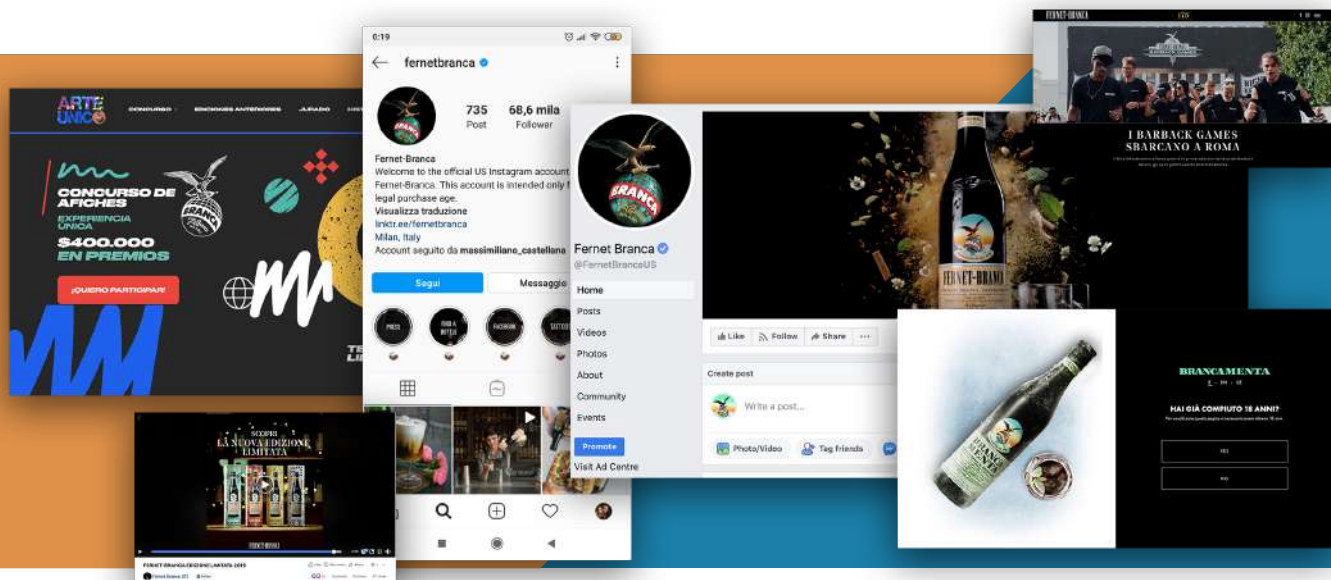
ARTE ÚNICO
CONCURSO EDICIONES ANTERIORES JURADO

CONCURSO DE AFICHES
EXPERIENCIA ÚNICA
$400.000 EN PREMIOS
¡QUIERO PARTICIPAR!

BRANCA

SCOPRI LA NUOVA EDIZIONE LIMITATA
FERNET-BRANCA
FERNET-BRANCA EDIZIONE LIMITATA 2019

0:19
fernetbranca
735 Post
68,6 mila Follower
Fernet-Branca
Welcome to the official US Instagram account Fernet-Branca. This account is intended only f legal purchase age.
Visualizza traduzione
linktr.ee/fernetbranca
Milan, Italy
Account seguito da massimiliano_castellana
Segui
Messaggio

Fernet Branca
@FernetBrancaUS
Home
Posts
Videos
Photos
About
Community
Events
Promote
Visit Ad Centre
Like
Follow
Share
Create post
Write a post...
Photo/Video
Tag friends

FERNET-BRANCA
FERNET-BRANCA

I BARBACK GAMES SBARCANO A ROMA

BRANCAMENTA
HAI GIÀ COMPIUTO 18 ANNI?
SÌ
NO